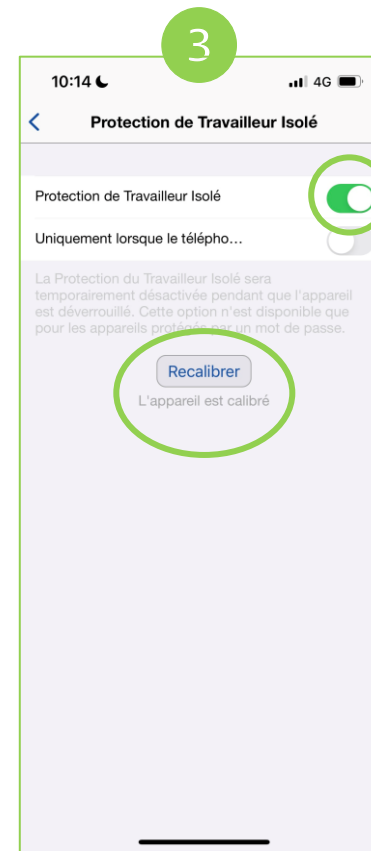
3

10:14

4G

Protection de Travailleur Isolé

Protection de Travailleur Isolé

Uniquement lorsque le télépho…

La Protection du Travailleur Isolé sera temporairement désactivée pendant que l'appareil est déverrouillé. Cette option n'est disponible que pour les appareils protégés par un mot de passe.

Recalibrer

L'appareil est calibré